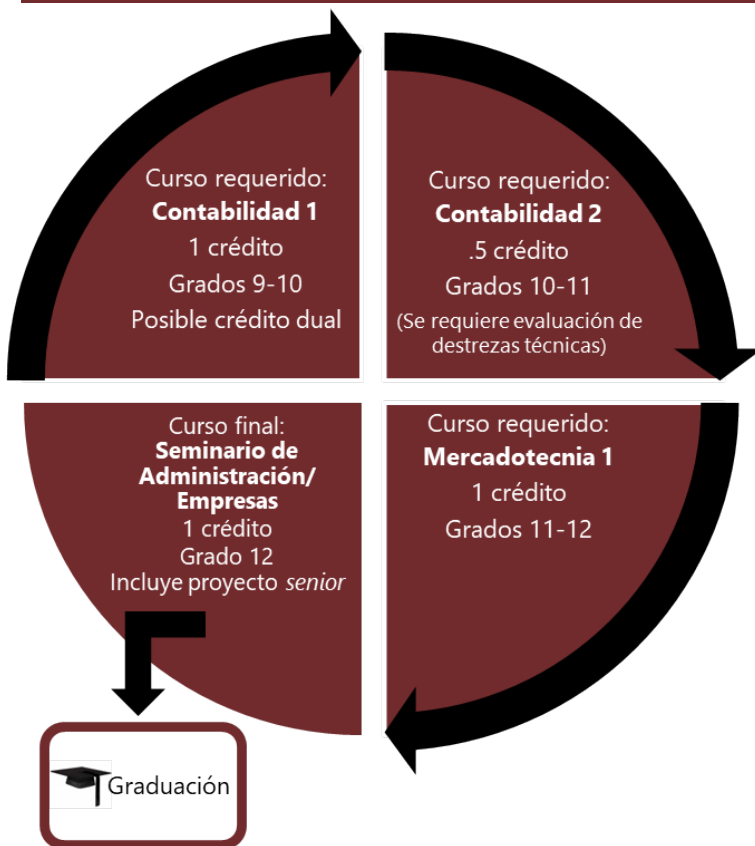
Curso requerido:
**Contabilidad 1**
1 crédito
Grados 9-10
Posible crédito dual

Curso requerido:
**Contabilidad 2**
.5 crédito
Grados 10-11
(Se requiere evaluación de destrezas técnicas)

Curso requerido:
**Mercadotecnia 1**
1 crédito
Grados 11-12

Curso final:
**Seminario de Administración/ Empresas**
1 crédito
Grado 12
Incluye proyecto *senior*

Graduación